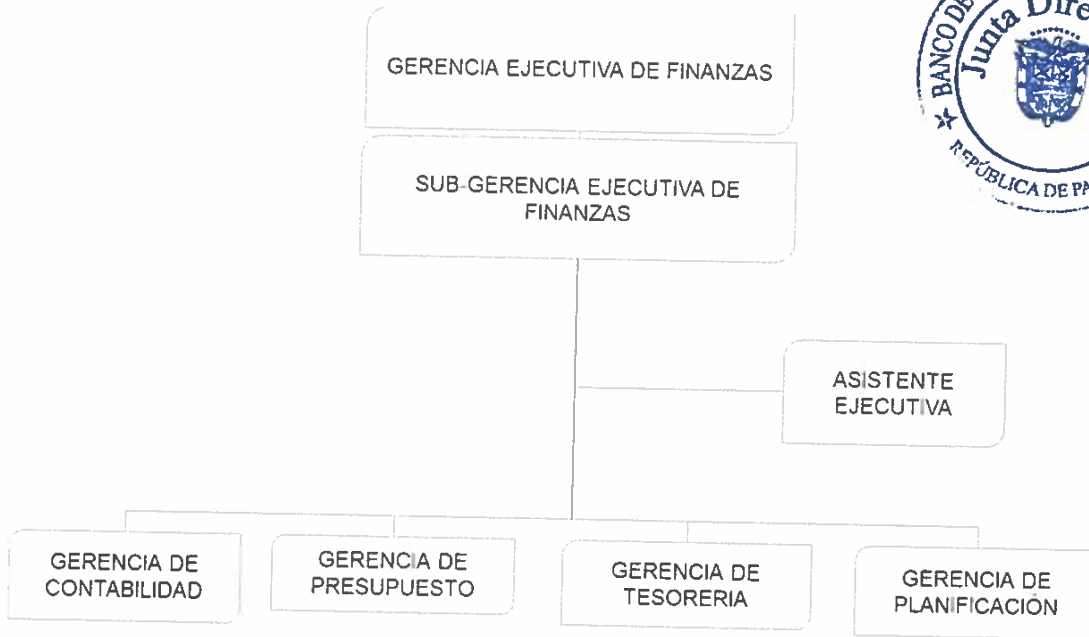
GERENCIA EJECUTIVA DE FINANZAS

SUB-GERENCIA EJECUTIVA DE FINANZAS

ASISTENTE EJECUTIVA

GERENCIA DE CONTABILIDAD

GERENCIA DE PRESUPUESTO

GERENCIA DE TESORERIA

GERENCIA DE PLANIFICACIÓN

BANCO DE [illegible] Junta Dire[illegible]
REPÚBLICA DE PA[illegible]